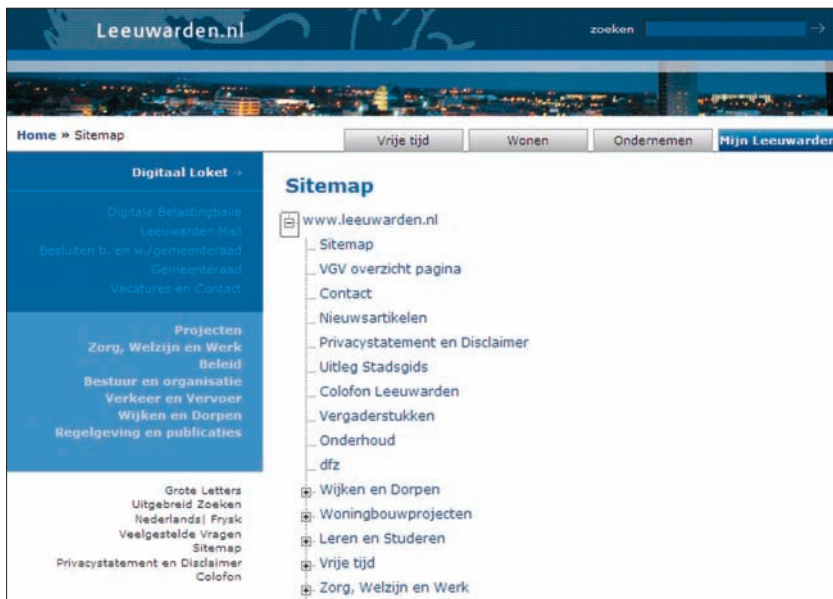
Leeuwarden.nl

zoeken

Home » Sitemap

Vrije tijd | Wonen | Ondernemen | Mijn Leeuwarden

Digitaal Loket →

Digitale Belastingbalie
Leeuwarden Mail
Besluiten b. en w./gemeenteraad
Gemeenteraad
Vacatures en Contact

Projecten
Zorg, Welzijn en Werk
Beleid
Bestuur en organisatie
Verkeer en Vervoer
Wijken en Dorpen
Regelgeving en publicaties

Grote Letters
Uitgebreid Zoeken
Nederlands| Frysk
Veelgestelde Vragen
Sitemap
Privacystatement en Disclaimer
Colofon

Sitemap

www.leeuwarden.nl
Sitemap
VGV overzicht pagina
Contact
Nieuwsartikelen
Privacystatement en Disclaimer
Uitleg Stadsgids
Colofon Leeuwarden
Vergaderstukken
Onderhoud
dfz
Wijken en Dorpen
Woningbouwprojecten
Leren en Studeren
Vrije tijd
Zorg, Welzijn en Werk